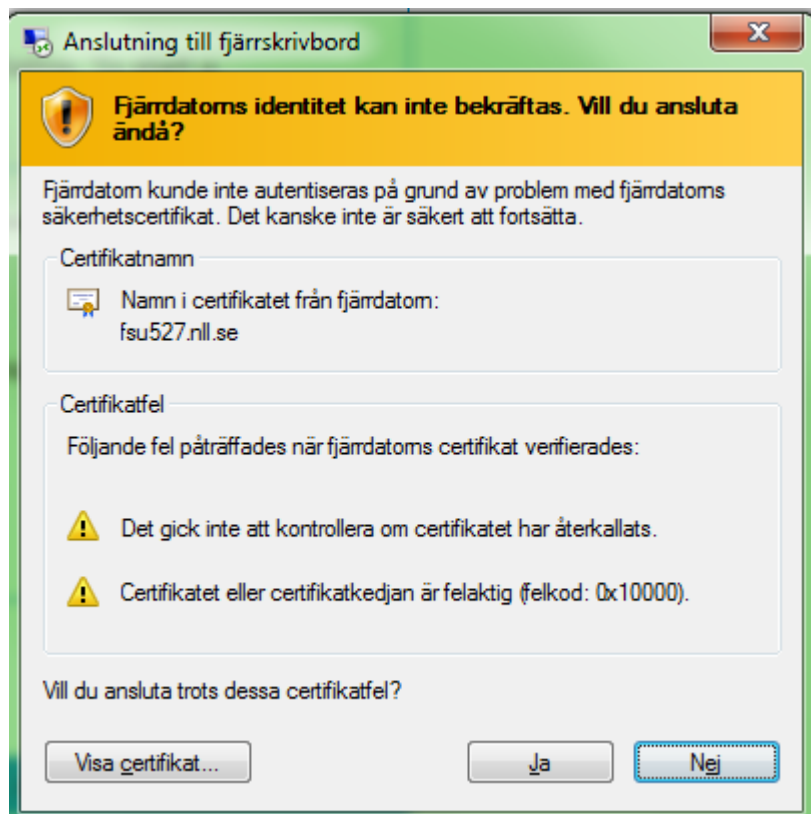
Anslutning till fjärrskrivbord

Fjärrdatorns identitet kan inte bekräftas. Vill du ansluta ändå?

Fjärrdatorn kunde inte autentiseras på grund av problem med fjärrdatorns säkerhetscertifikat. Det kanske inte är säkert att fortsätta.

Certifikatnamn

Namn i certifikatet från fjärrdatorn:
fsu527.nll.se

Certifikatfel

Följande fel påträffades när fjärrdatorns certifikat verifierades:

Det gick inte att kontrollera om certifikatet har återkallats.

Certifikatet eller certifikatkedjan är felaktig (felkod: 0x10000).

Vill du ansluta trots dessa certifikatfel?

Visa certifikat...

Ja

Nej